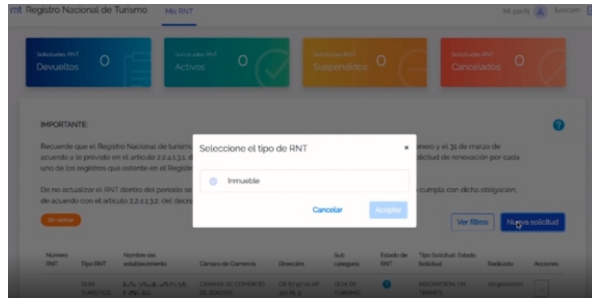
mt Registro Nacional de Turismo Mis RNT

Mi perfil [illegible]

Solicitudes RNT Devueltos 0

Solicitudes RNT Activos 0

Solicitudes RNT Suspendidos 0

Solicitudes RNT Cancelados 0

IMPORTANTE:

Recuerde que el Registro Nacional de turismo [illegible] enero y el 31 de marzo de acuerdo a lo previsto en el artículo 2.2.4.1.3.1. d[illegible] solicitud de renovación por cada uno de los registros que ostente en el Registr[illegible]

De no actualizar el RNT dentro del periodo se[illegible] cumpla con dicho obligación, de acuerdo con el artículo 2.2.4.1.3.2. del decre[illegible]

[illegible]

Seleccione el tipo de RNT

Inmueble

Cancelar

Aceptar

Ver filtros

Nueva solicitud

| Número RNT | Tipo RNT | Nombre del establecimiento | Cámara de Comercio | Dirección | Sub categoría | Estado de RNT | Tipo Solicitud Estado Solicitud | Radicado | Acciones |
|---|---|---|---|---|---|---|---|---|---|
| | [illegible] | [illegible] | CAMARA DE COMERCIO DE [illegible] | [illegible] | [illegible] | | INSCRIPCION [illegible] | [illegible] | |